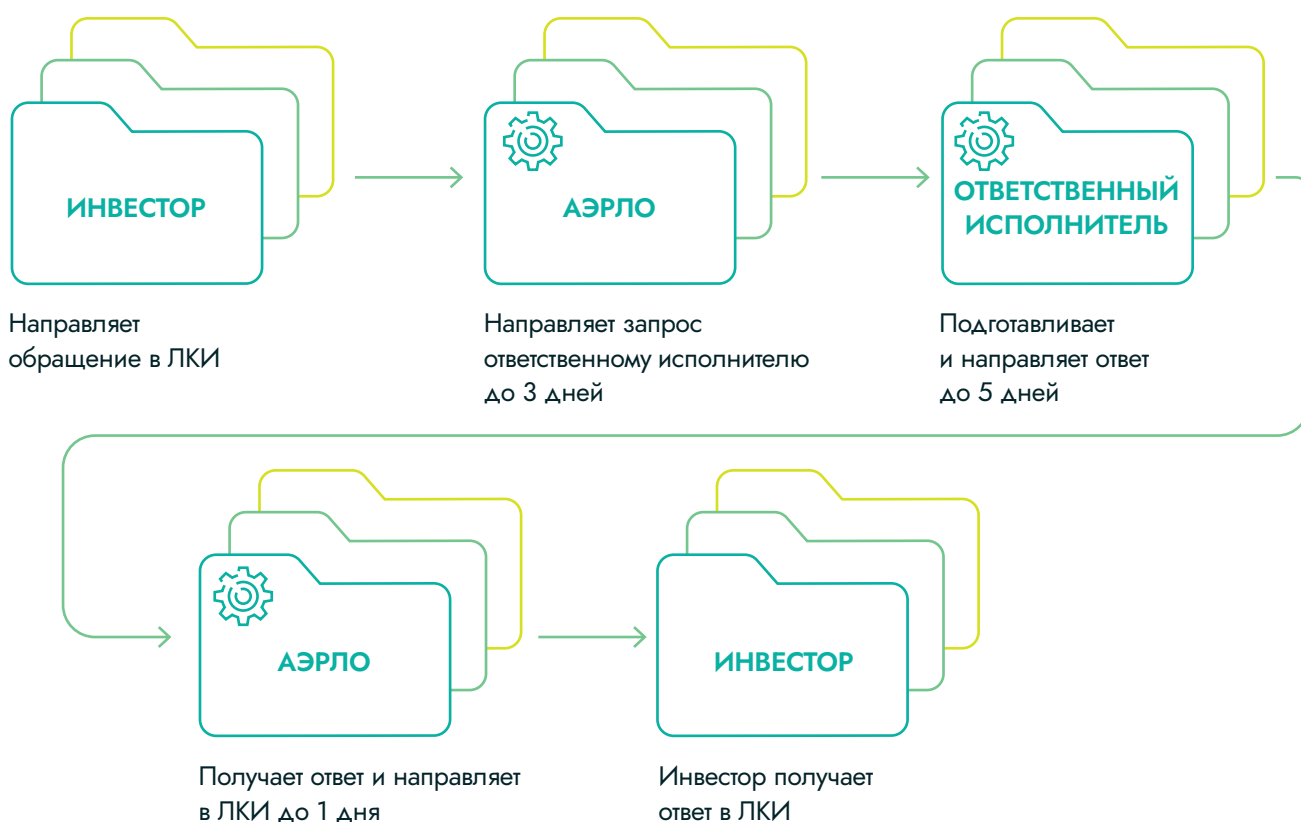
ИНВЕСТОР

Направляет обращение в ЛКИ

АЭРЛО

Направляет запрос ответственному исполнителю до 3 дней

ОТВЕТСТВЕННЫЙ ИСПОЛНИТЕЛЬ

Подготавливает и направляет ответ до 5 дней

АЭРЛО

Получает ответ и направляет в ЛКИ до 1 дня

ИНВЕСТОР

Инвестор получает ответ в ЛКИ